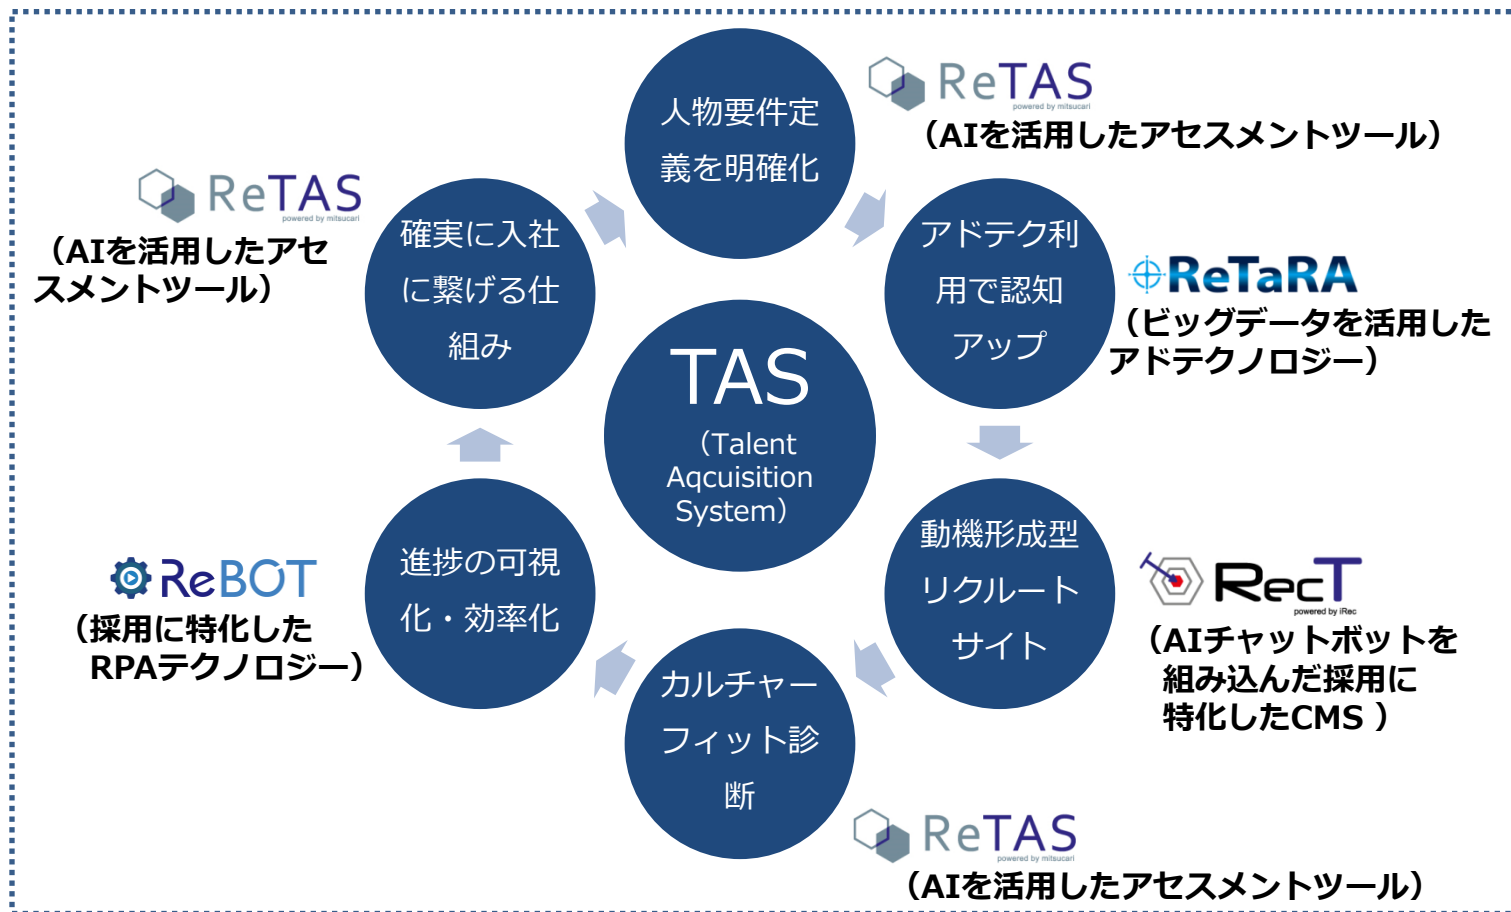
人物要件定義を明確化

ReTAS
powered by mitsucari
（AIを活用したアセスメントツール）

ReTAS
powered by mitsucari
（AIを活用したアセスメントツール）

確実に入社に繋げる仕組み

アドテク利用で認知アップ

ReTaRA
（ビッグデータを活用したアドテクノロジー）

TAS
（Talent Aqcuisition System）

動機形成型リクルートサイト

RecT
powered by iRec
（AIチャットボットを組み込んだ採用に特化したCMS ）

進捗の可視化・効率化

ReBOT
（採用に特化したRPAテクノロジー）

カルチャーフィット診断

ReTAS
powered by mitsucari
（AIを活用したアセスメントツール）